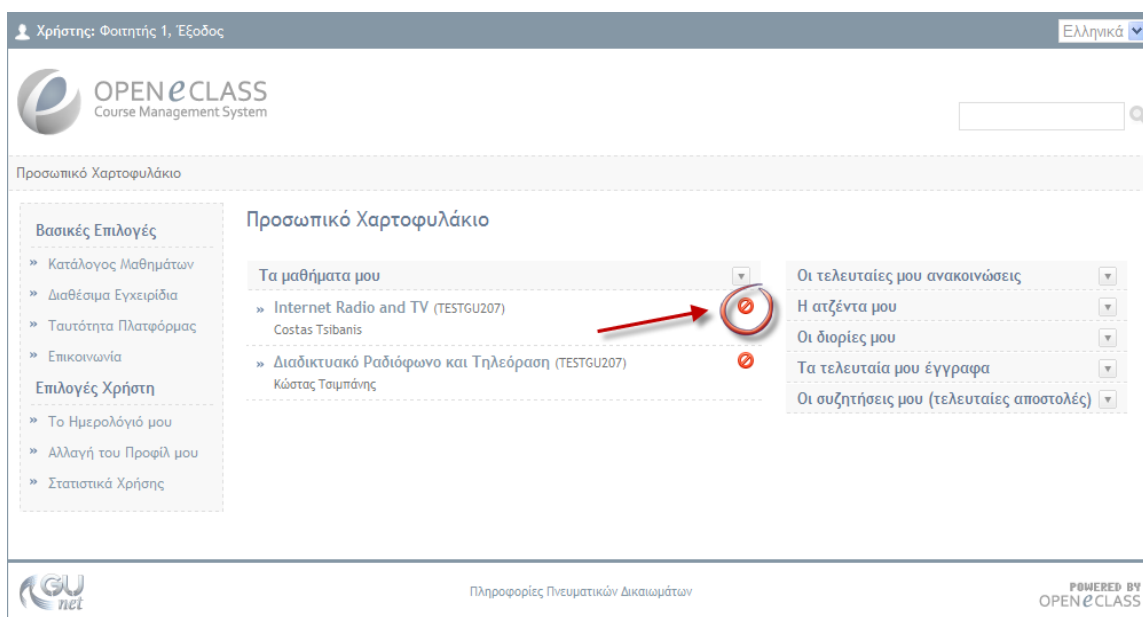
Χρήστης: Φοιτητής 1, Έξοδος

Ελληνικά

OPEN eCLASS
Course Management System

Προσωπικό Χαρτοφυλάκιο

Βασικές Επιλογές
» Κατάλογος Μαθημάτων
» Διαθέσιμα Εγχειρίδια
» Ταυτότητα Πλατφόρμας
» Επικοινωνία
Επιλογές Χρήστη
» Το Ημερολόγιό μου
» Αλλαγή του Προφίλ μου
» Στατιστικά Χρήσης

Προσωπικό Χαρτοφυλάκιο

Τα μαθήματα μου
» Internet Radio and TV (TESTGU207)
Costas Tsibanis
» Διαδικτυακό Ραδιόφωνο και Τηλεόραση (TESTGU207)
Κώστας Τσιμπάνης

Οι τελευταίες μου ανακοινώσεις
Η ατζέντα μου
Οι διορίες μου
Τα τελευταία μου έγγραφα
Οι συζητήσεις μου (τελευταίες αποστολές)

GU net

Πληροφορίες Πνευματικών Δικαιωμάτων

POWERED BY
OPEN eCLASS